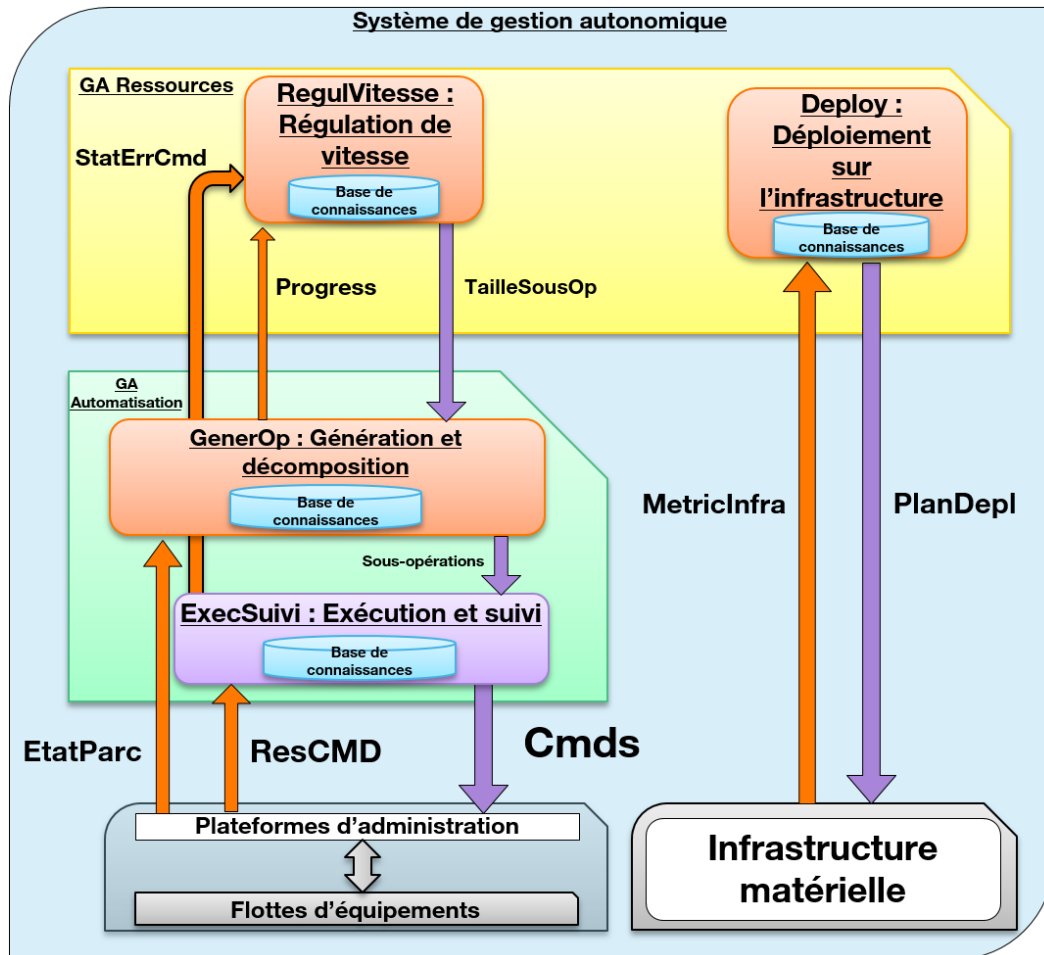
Système de gestion autonomique

GA Ressources

RegulVitesse : Régulation de vitesse

Base de connaissances

Deploy : Déploiement sur l'infrastructure

Base de connaissances

StatErrCmd

Progress

TailleSousOp

GA Automatisation

GenerOp : Génération et décomposition

Base de connaissances

Sous-opérations

ExecSuivi : Exécution et suivi

Base de connaissances

MetricInfra

PlanDepl

EtatParc

ResCMD

Cmds

Plateformes d'administration

Flottes d'équipements

Infrastructure matérielle